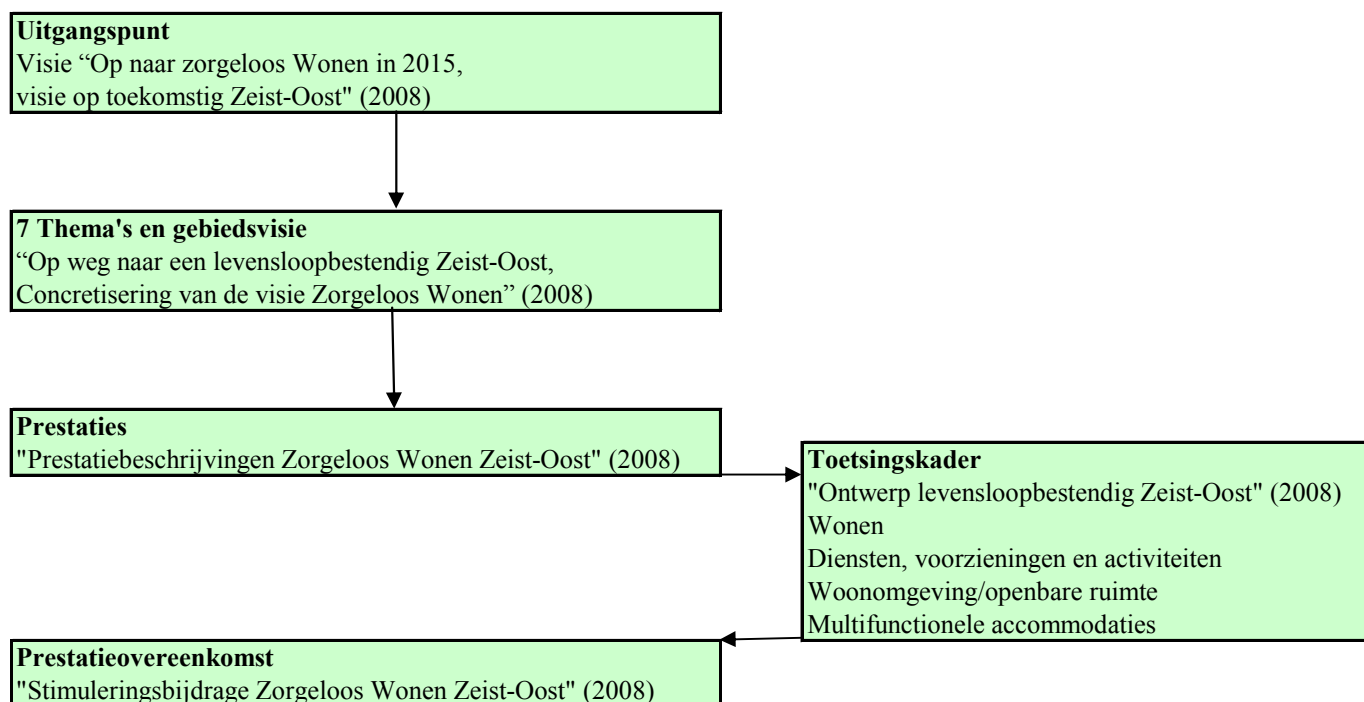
**Uitgangspunt**
Visie “Op naar zorgeloos Wonen in 2015, visie op toekomstig Zeist-Oost" (2008)

**7 Thema's en gebiedsvisie**
“Op weg naar een levensloopbestendig Zeist-Oost, Concretisering van de visie Zorgeloos Wonen” (2008)

**Prestaties**
"Prestatiebeschrijvingen Zorgeloos Wonen Zeist-Oost" (2008)

**Toetsingskader**
"Ontwerp levensloopbestendig Zeist-Oost" (2008)
Wonen
Diensten, voorzieningen en activiteiten
Woonomgeving/openbare ruimte
Multifunctionele accommodaties

**Prestatieovereenkomst**
"Stimuleringsbijdrage Zorgeloos Wonen Zeist-Oost" (2008)